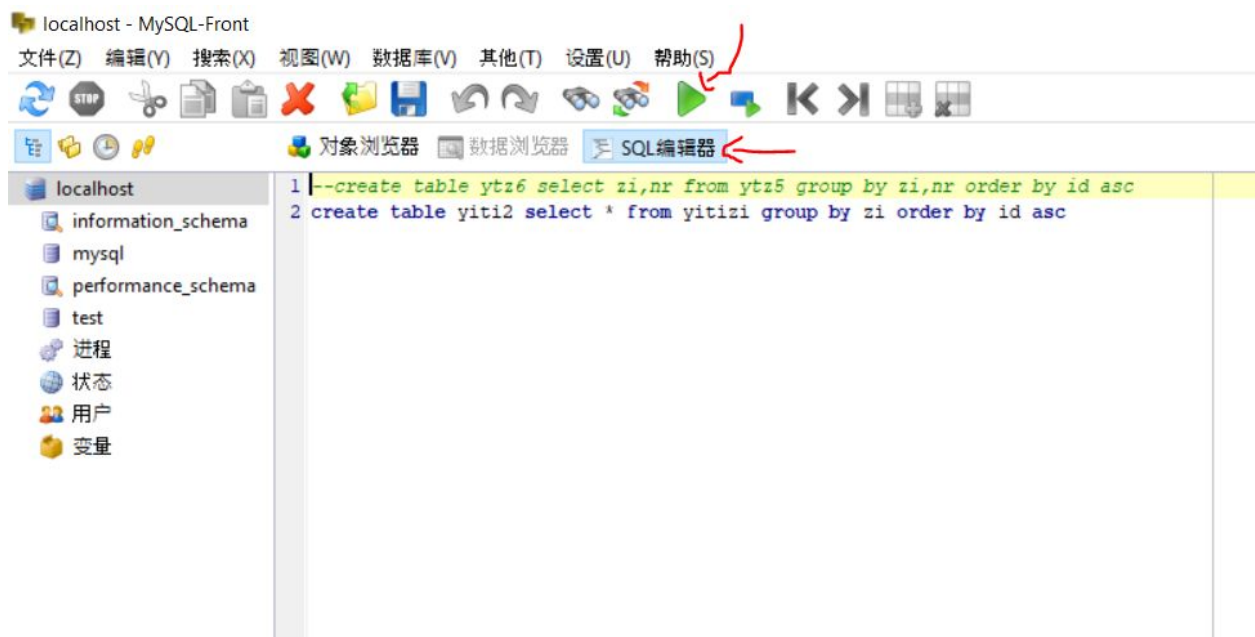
localhost - MySQL-Front

文件(Z) 编辑(Y) 搜索(X) 视图(W) 数据库(V) 其他(T) 设置(U) 帮助(S)

STOP

对象浏览器 数据浏览器 SQL编辑器

localhost
information_schema
mysql
performance_schema
test
进程
状态
用户
变量

1 --create table ytz6 select zi,nr from ytz5 group by zi,nr order by id asc
2 create table yiti2 select * from yitizi group by zi order by id asc